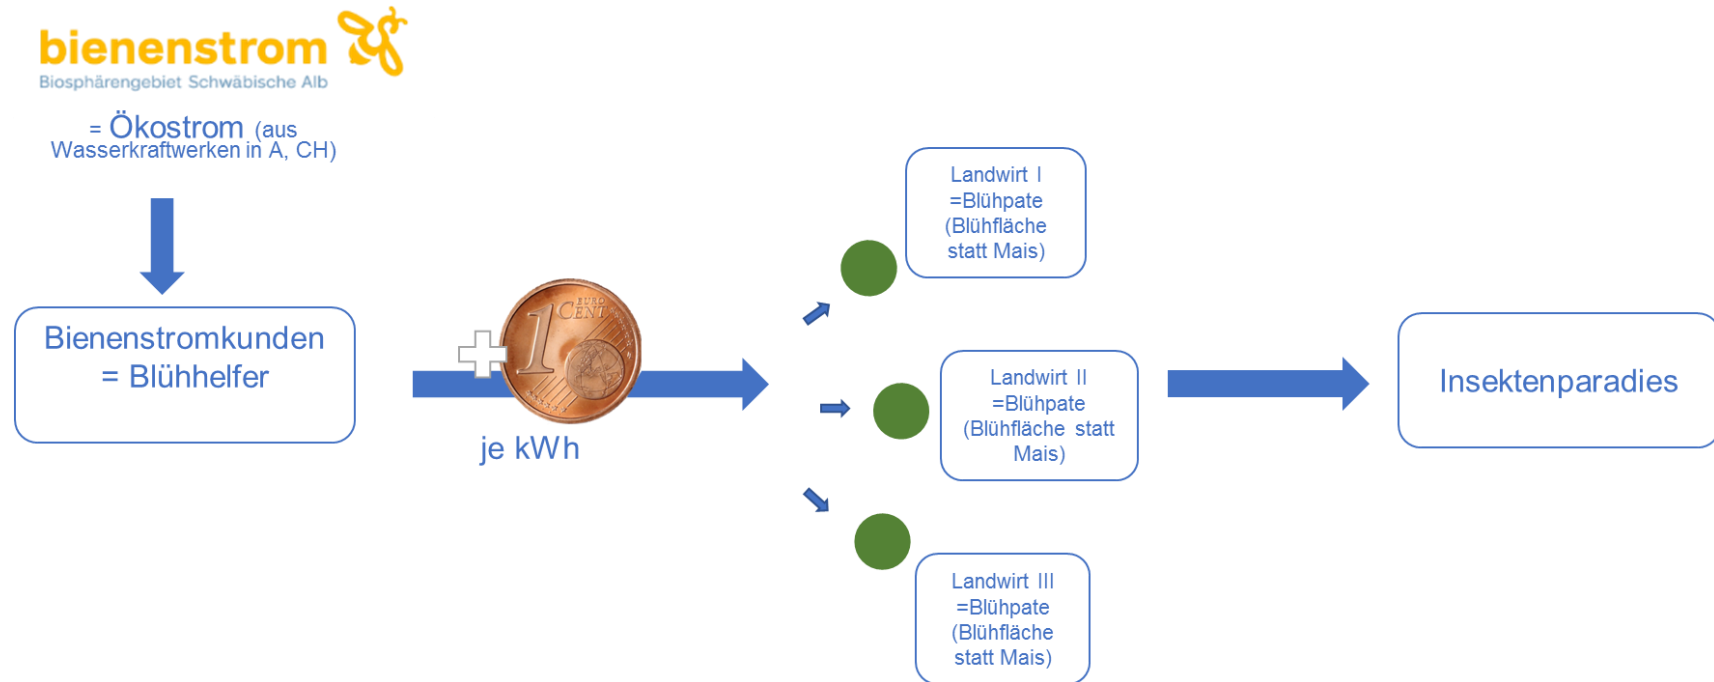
bienenstrom
Biosphärengebiet Schwäbische Alb

= Ökostrom (aus Wasserkraftwerken in A, CH)

Bienenstromkunden = Blühhelfer

EURO CENT 1

je kWh

Landwirt I =Blühpate (Blühfläche statt Mais)

Landwirt II =Blühpate (Blühfläche statt Mais)

Landwirt III =Blühpate (Blühfläche statt Mais)

Insektenparadies